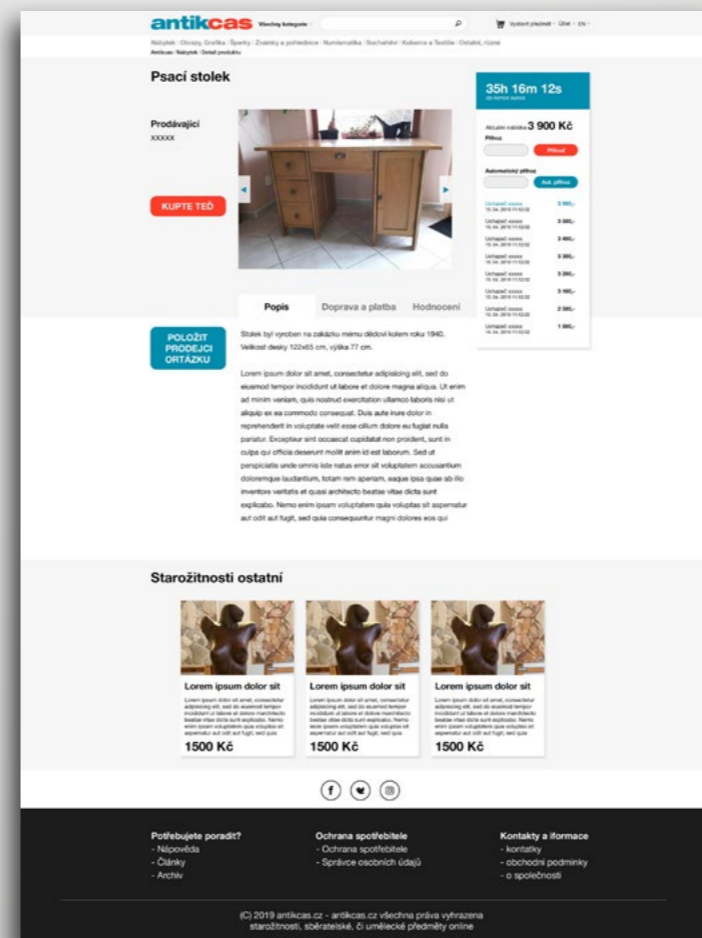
antikcas Všechny kategorie

Vystavit předmět · Účet · EN

Nábytek | Obrazy, Grafika | Šperky | Známky a pohlednice | Numismatika | Sochařství | Koberce a Textilie | Ostatní, různé
Antikcas / Nábytek / Detail produktu

Psací stolek

Prodávající
XXXXX

KUPTE TEĎ

35h 16m 12s
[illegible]

Aktuální nabídka 3 900 Kč
Příhoz
Přihodit

Automatický příhoz
Aut. příhoz

| | |
|---|---|
| Uchazeč xxxxx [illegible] | 3 900,- |
| Uchazeč xxxxx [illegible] | 3 500,- |
| Uchazeč xxxxx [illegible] | 3 400,- |
| Uchazeč xxxxx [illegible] | 3 300,- |
| Uchazeč xxxxx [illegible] | 3 200,- |
| Uchazeč xxxxx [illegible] | 3 100,- |
| Uchazeč xxxxx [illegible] | 2 500,- |
| Uchazeč xxxxx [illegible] | 1 500,- |

Popis Doprava a platba Hodnocení

POLOŽIT PRODEJCI OTÁZKU

Stolek byl vyroben na zakázku mému dědovi kolem roku 1940. Velikost desky 122x65 cm, výška 77 cm.

Lorem ipsum dolor sit amet, consectetur adipisicing elit, sed do eiusmod tempor incididunt ut labore et dolore magna aliqua. Ut enim ad minim veniam, quis nostrud exercitation ullamco laboris nisi ut aliquip ex ea commodo consequat. Duis aute irure dolor in reprehenderit in voluptate velit esse cillum dolore eu fugiat nulla pariatur. Excepteur sint occaecat cupidatat non proident, sunt in culpa qui officia deserunt mollit anim id est laborum. Sed ut perspiciatis unde omnis iste natus error sit voluptatem accusantium doloremque laudantium, totam rem aperiam, eaque ipsa quae ab illo inventore veritatis et quasi architecto beatae vitae dicta sunt explicabo. Nemo enim ipsam voluptatem quia voluptas sit aspernatur aut odit aut fugit, sed quia consequuntur magni dolores eos qui

Starožitnosti ostatní

Lorem ipsum dolor sit
Lorem ipsum dolor sit amet, consectetur adipisicing elit, sed do eiusmod tempor incididunt ut labore et dolore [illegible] beatae vitae dicta sunt explicabo. Nemo enim ipsam voluptatem quia voluptas sit aspernatur aut odit aut fugit, sed quia
1500 Kč

Lorem ipsum dolor sit
Lorem ipsum dolor sit amet, consectetur adipisicing elit, sed do eiusmod tempor incididunt ut labore et dolore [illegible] beatae vitae dicta sunt explicabo. Nemo enim ipsam voluptatem quia voluptas sit aspernatur aut odit aut fugit, sed quia
1500 Kč

Lorem ipsum dolor sit
Lorem ipsum dolor sit amet, consectetur adipisicing elit, sed do eiusmod tempor incididunt ut labore et dolore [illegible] beatae vitae dicta sunt explicabo. Nemo enim ipsam voluptatem quia voluptas sit aspernatur aut odit aut fugit, sed quia
1500 Kč

Potřebujete poradit?
- Nápověda
- Články
- Archiv

Ochrana spotřebitele
- Ochrana spotřebitele
- Správce osobních údajů

Kontakty a iformace
- kontakty
- obchodní podmínky
- o společnosti

(C) 2019 antikcas.cz - antikcas.cz všechna práva vyhrazena
starožitnosti, sběratelské, či umělecké předměty online